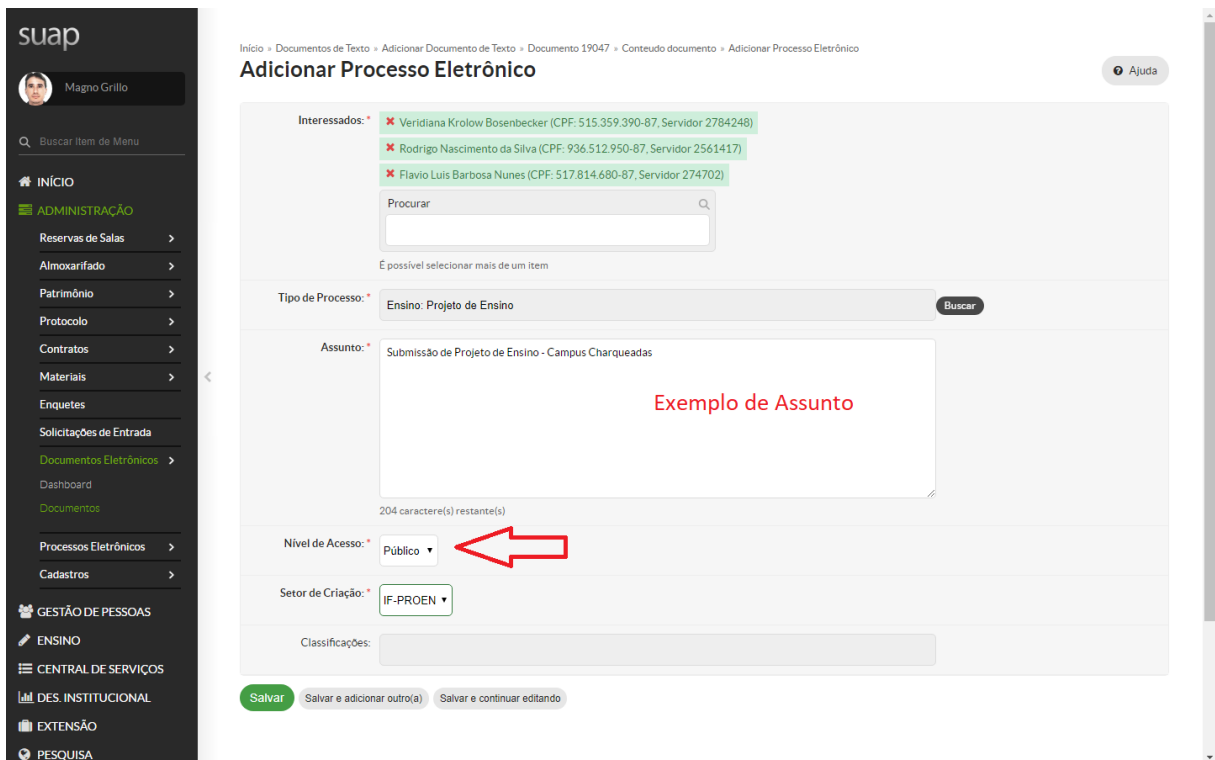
suap

Magno Grillo

Buscar Item de Menu

INÍCIO
ADMINISTRAÇÃO
Reservas de Salas
Almoxarifado
Patrimônio
Protocolo
Contratos
Materiais
Enquetes
Solicitações de Entrada
Documentos Eletrônicos
Dashboard
Documentos
Processos Eletrônicos
Cadastros
GESTÃO DE PESSOAS
ENSINO
CENTRAL DE SERVIÇOS
DES. INSTITUCIONAL
EXTENSÃO
PESQUISA

Início » Documentos de Texto » Adicionar Documento de Texto » Documento 19047 » Conteudo documento » Adicionar Processo Eletrônico

Adicionar Processo Eletrônico

Ajuda

Interessados: *
Veridiana Krolow Bosenbecker (CPF: 515.359.390-87, Servidor 2784248)
Rodrigo Nascimento da Silva (CPF: 936.512.950-87, Servidor 2561417)
Flavio Luis Barbosa Nunes (CPF: 517.814.680-87, Servidor 274702)
Procurar
É possível selecionar mais de um item

Tipo de Processo: * Ensino: Projeto de Ensino Buscar

Assunto: * Submissão de Projeto de Ensino - Campus Charqueadas

Exemplo de Assunto

204 caractere(s) restante(s)

Nível de Acesso: * Público

Setor de Criação: * IF-PROEN

Classificações:

Salvar Salvar e adicionar outro(a) Salvar e continuar editando